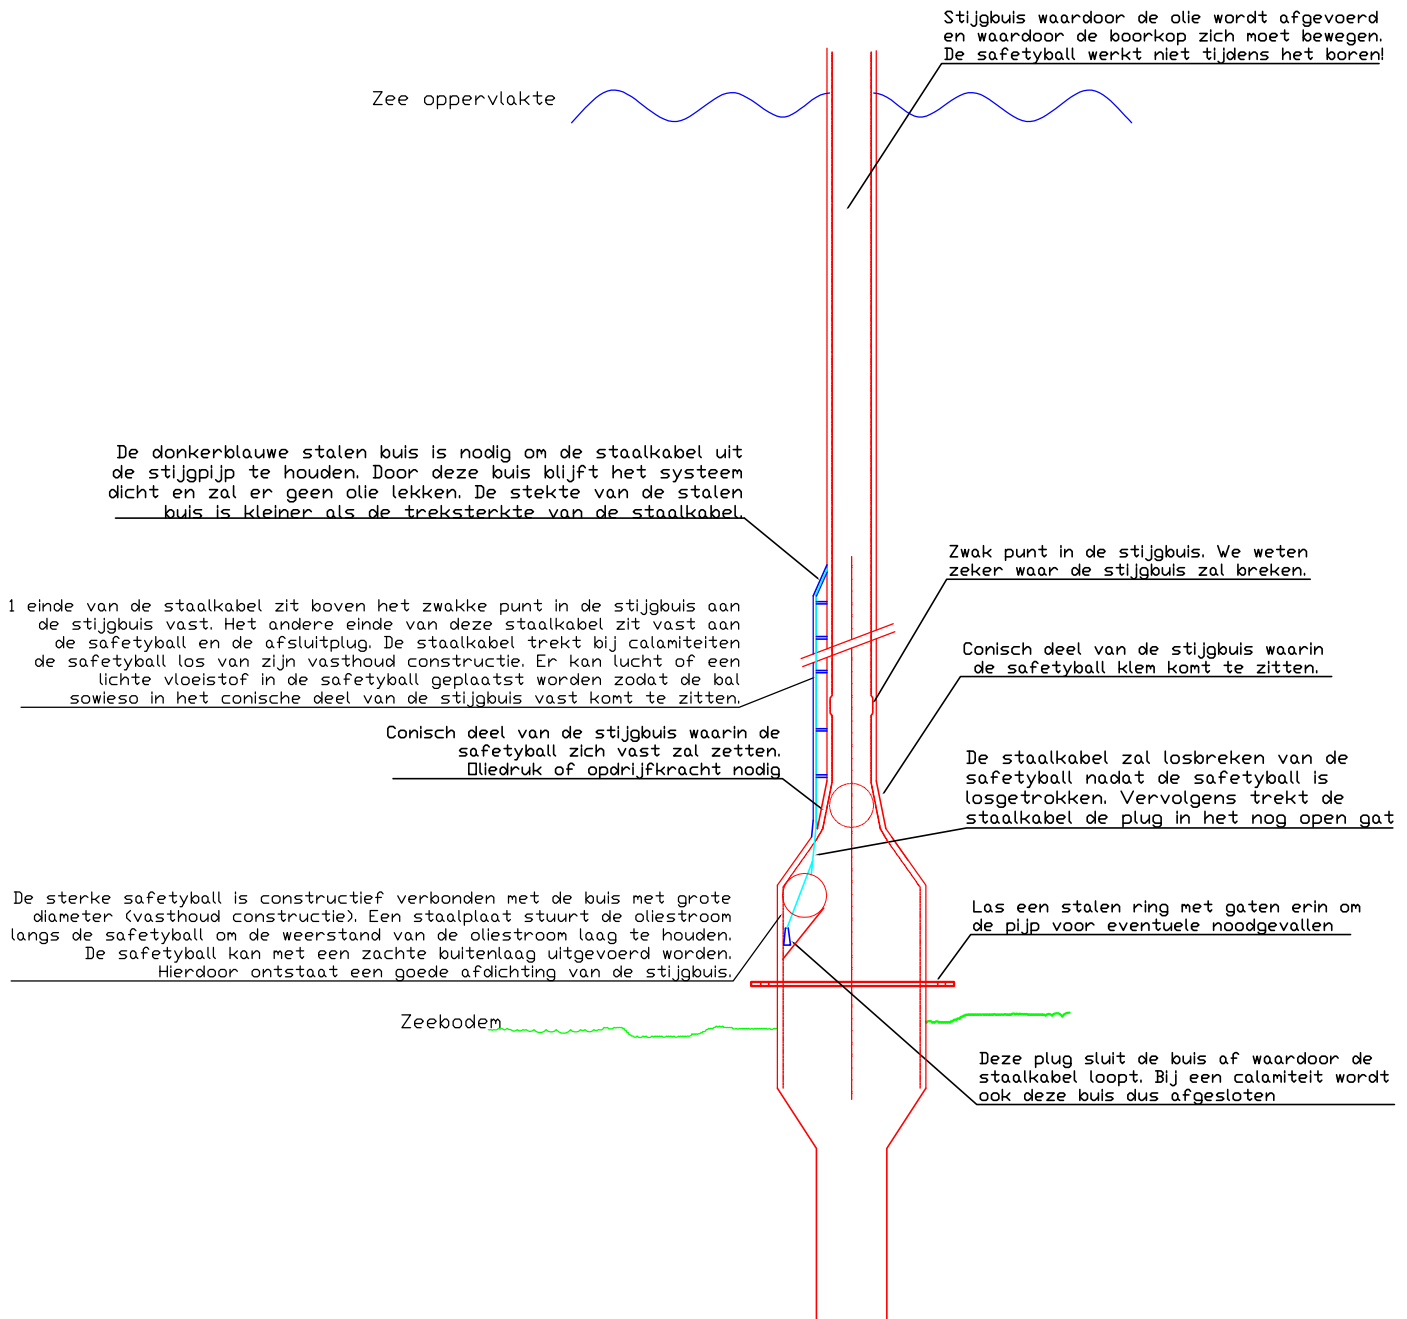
Stijgbuis waardoor de olie wordt afgevoerd en waardoor de boorkop zich moet bewegen. De safetyball werkt niet tijdens het boren!

Zee oppervlakte

De donkerblauwe stalen buis is nodig om de staalkabel uit de stijgpijp te houden. Door deze buis blijft het systeem dicht en zal er geen olie lekken. De stekte van de stalen buis is kleiner als de treksterkte van de staalkabel.

Zwak punt in de stijgbuis. We weten zeker waar de stijgbuis zal breken.

1 einde van de staalkabel zit boven het zwakke punt in de stijgbuis aan de stijgbuis vast. Het andere einde van deze staalkabel zit vast aan de safetyball en de afsluitplug. De staalkabel trekt bij calamiteiten de safetyball los van zijn vasthoud constructie. Er kan lucht of een lichte vloeistof in de safetyball geplaatst worden zodat de bal sowieso in het conische deel van de stijgbuis vast komt te zitten.

Conisch deel van de stijgbuis waarin de safetyball klem komt te zitten.

Conisch deel van de stijgbuis waarin de safetyball zich vast zal zetten. Oliedruk of opdrijfkracht nodig

De staalkabel zal losbreken van de safetyball nadat de safetyball is losgetrokken. Vervolgens trekt de staalkabel de plug in het nog open gat

De sterke safetyball is constructief verbonden met de buis met grote diameter (vasthoud constructie). Een staalplaat stuurt de oliestroom langs de safetyball om de weerstand van de oliestroom laag te houden. De safetyball kan met een zachte buitenlaag uitgevoerd worden. Hierdoor ontstaat een goede afdichting van de stijgbuis.

Las een stalen ring met gaten erin om de pijp voor eventuele noodgevallen

Zeebodem

Deze plug sluit de buis af waardoor de staalkabel loopt. Bij een calamiteit wordt ook deze buis dus afgesloten